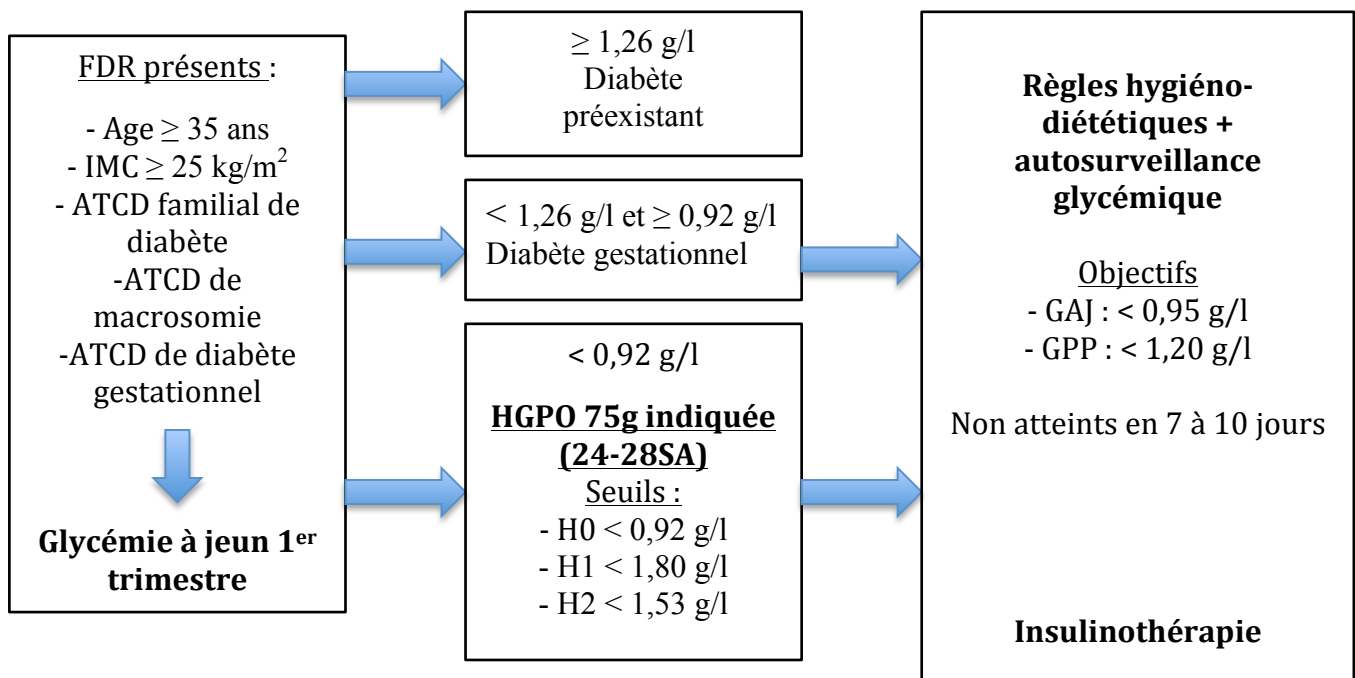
FDR présents :

- Age $\geq$ 35 ans
- IMC $\geq$ 25 kg/m$^2$
- ATCD familial de diabète
-ATCD de macrosomie
-ATCD de diabète gestationnel

Glycémie à jeun 1$^{er}$ trimestre

$\geq$ 1,26 g/l
Diabète préexistant

$<$ 1,26 g/l et $\geq$ 0,92 g/l
Diabète gestationnel

< 0,92 g/l

HGPO 75g indiquée (24-28SA)
Seuils :
- H0 < 0,92 g/l
- H1 < 1,80 g/l
- H2 < 1,53 g/l

Règles hygiéno-diététiques + autosurveillance glycémique

Objectifs
- GAJ : < 0,95 g/l
- GPP : < 1,20 g/l

Non atteints en 7 à 10 jours

Insulinothérapie